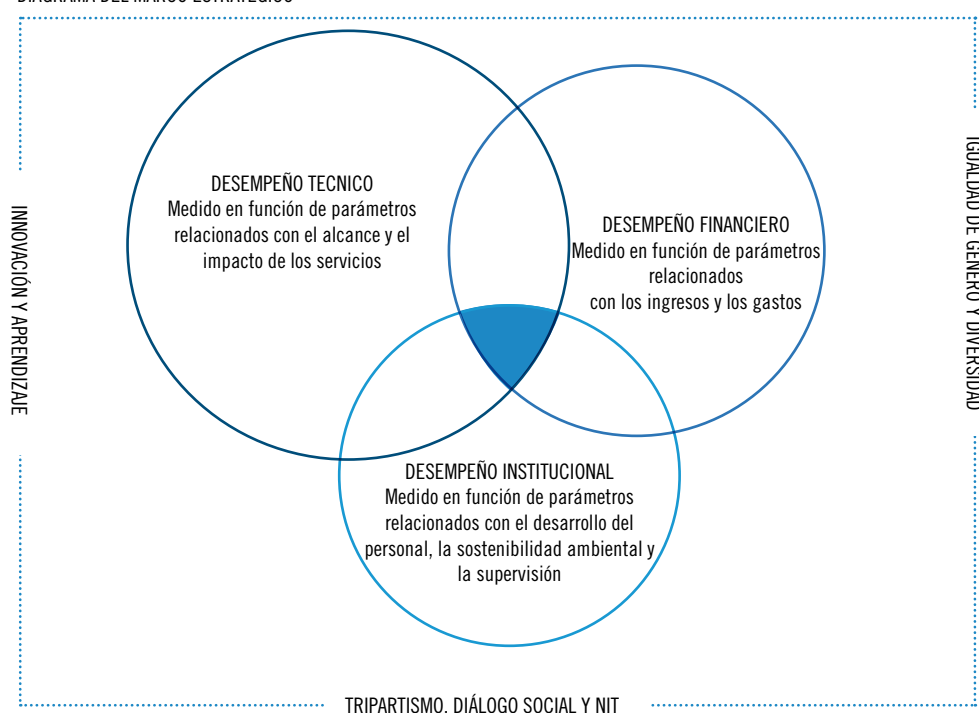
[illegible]

INNOVACIÓN Y APRENDIZAJE

DESEMPEÑO TECNICO
Medido en función de parámetros relacionados con el alcance y el impacto de los servicios

DESEMPEÑO FINANCIERO
Medido en función de parámetros relacionados con los ingresos y los gastos

DESEMPEÑO INSTITUCIONAL
Medido en función de parámetros relacionados con el desarrollo del personal, la sostenibilidad ambiental y la supervisión

IGUALDAD DE GÉNERO Y DIVERSIDAD

TRIPARTISMO, DIÁLOGO SOCIAL Y NIT